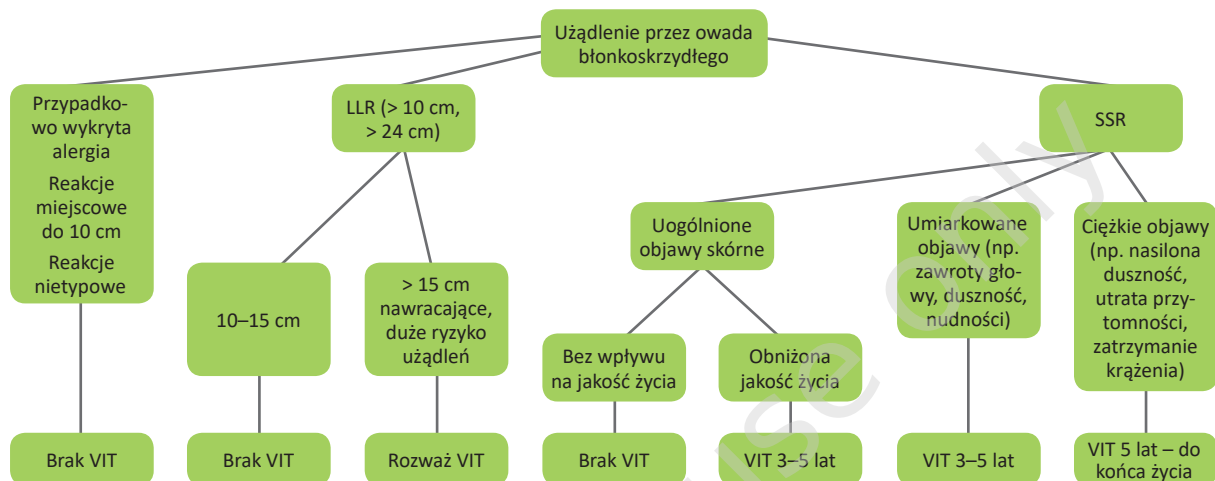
Użądlenie przez owada błonkoskrzydłego

Przypadkowo wykryta alergia
Reakcje miejscowe do 10 cm
Reakcje nietypowe

Brak VIT

LLR (> 10 cm, > 24 cm)

10–15 cm

Brak VIT

> 15 cm nawracające, duże ryzyko użądleń

Rozważ VIT

SSR

Uogólnione objawy skórne

Bez wpływu na jakość życia

Brak VIT

Obniżona jakość życia

VIT 3–5 lat

Umiarkowane objawy (np. zawroty głowy, duszność, nudności)

VIT 3–5 lat

Ciężkie objawy (np. nasilona duszność, utrata przytomności, zatrzymanie krążenia)

VIT 5 lat – do końca życia